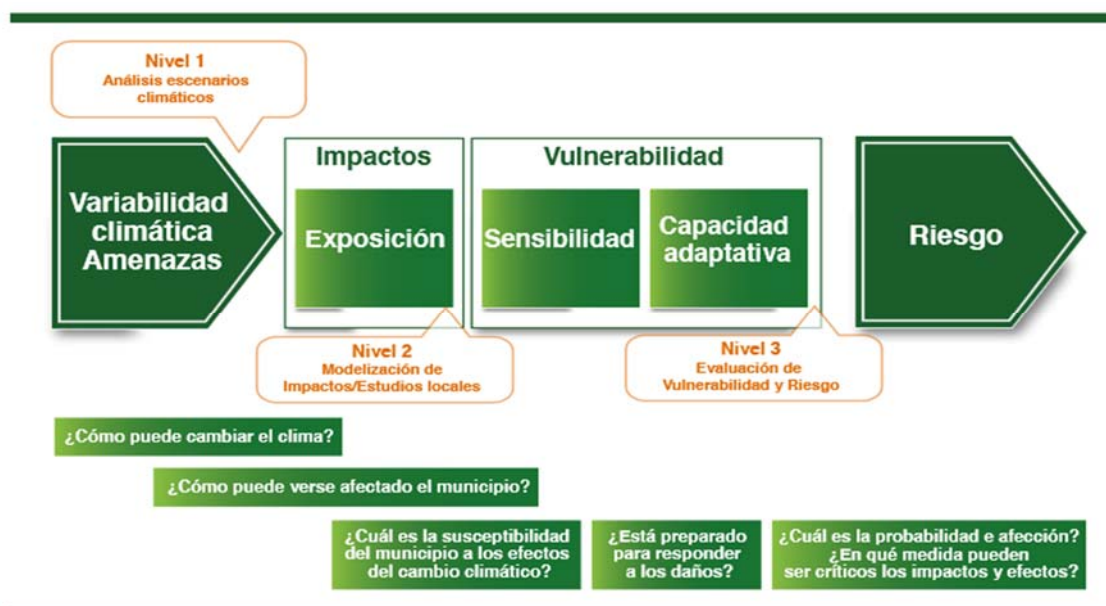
Nivel 1
Análisis escenarios climáticos

Variabilidad climática Amenazas

Impactos

Exposición

Vulnerabilidad

Sensibilidad

Capacidad adaptativa

Riesgo

Nivel 2
Modelización de Impactos/Estudios locales

Nivel 3
Evaluación de Vulnerabilidad y Riesgo

¿Cómo puede cambiar el clima?

¿Cómo puede verse afectado el municipio?

¿Cuál es la susceptibilidad del municipio a los efectos del cambio climático?

¿Está preparado para responder a los daños?

¿Cuál es la probabilidad e afección? ¿En qué medida pueden ser críticos los impactos y efectos?